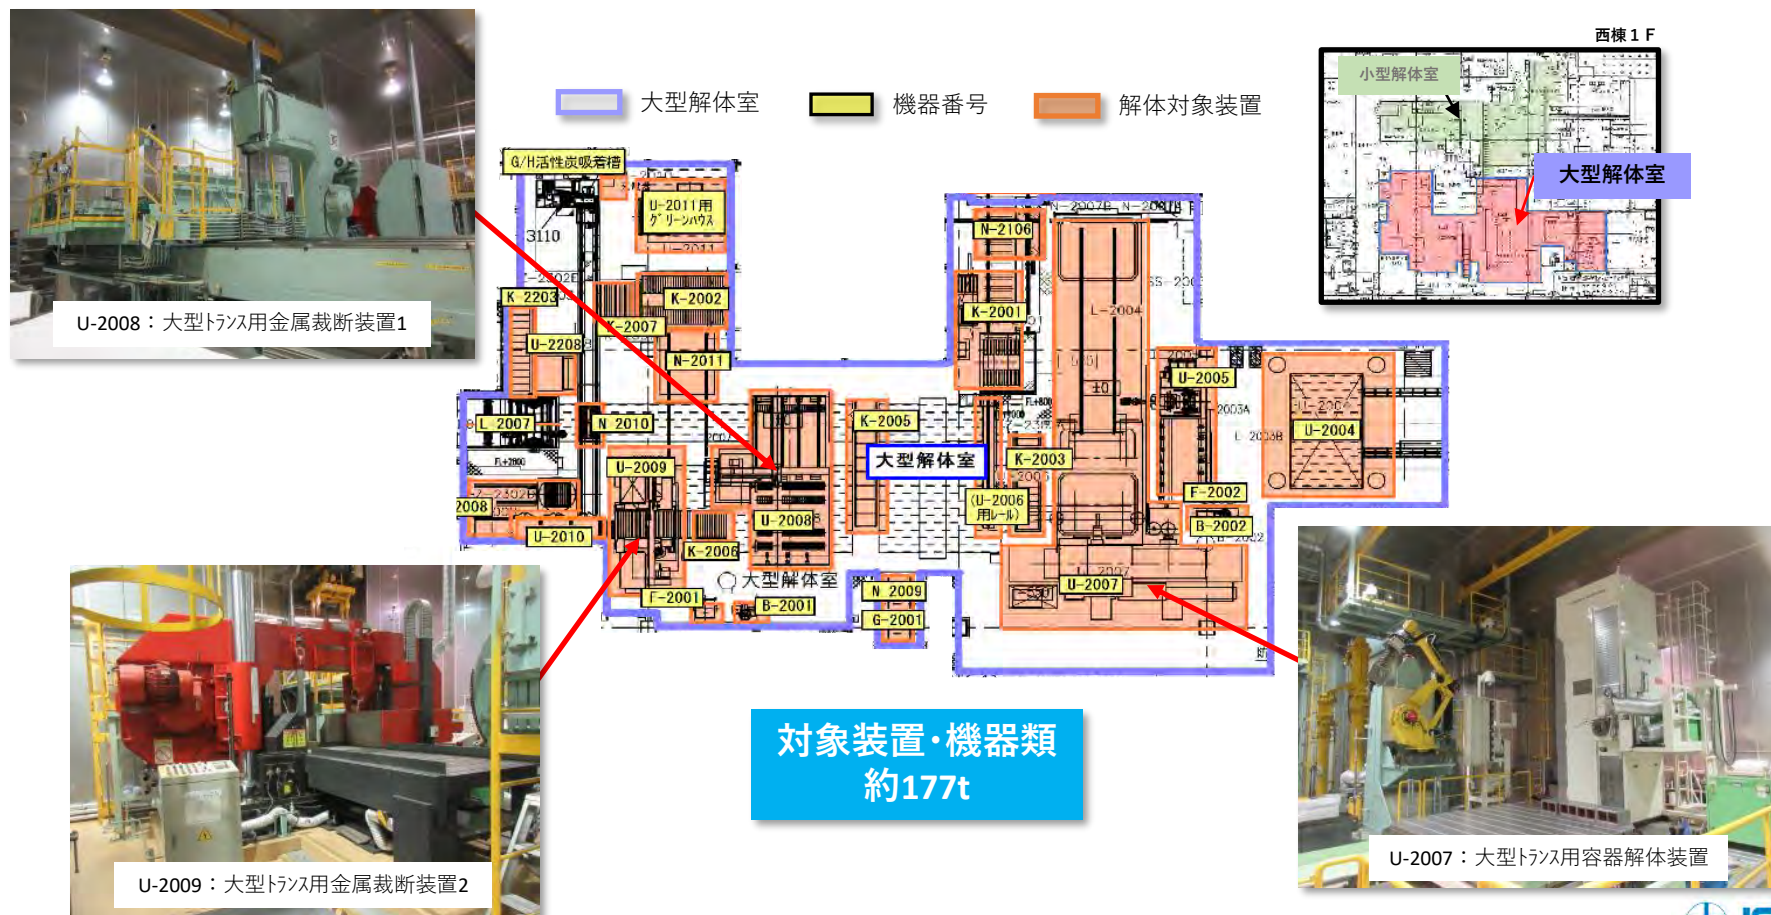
U-2008：大型ﾄﾗﾝｽ用金属裁断装置1

大型解体室 機器番号 解体対象装置

西棟１Ｆ

小型解体室

大型解体室

G/H活性炭吸着槽

U-2011用 ｸﾞﾘｰﾝﾊｳｽ

3110

K-2203

K-2002

U-2208

K-2007

N-2011

L-2007

N-2010

U-2009

2008

U-2010

K-2006

U-2008

F-2001

B-2001

大型解体室

K-2005

大型解体室

N-2009

G-2001

N-2106

K-2001

L-2004

K-2003

(U-2006 用レール)

U-2005

U-2004

F-2002

B-2002

U-2007

U-2009：大型ﾄﾗﾝｽ用金属裁断装置2

対象装置・機器類 約177t

U-2007：大型ﾄﾗﾝｽ用容器解体装置